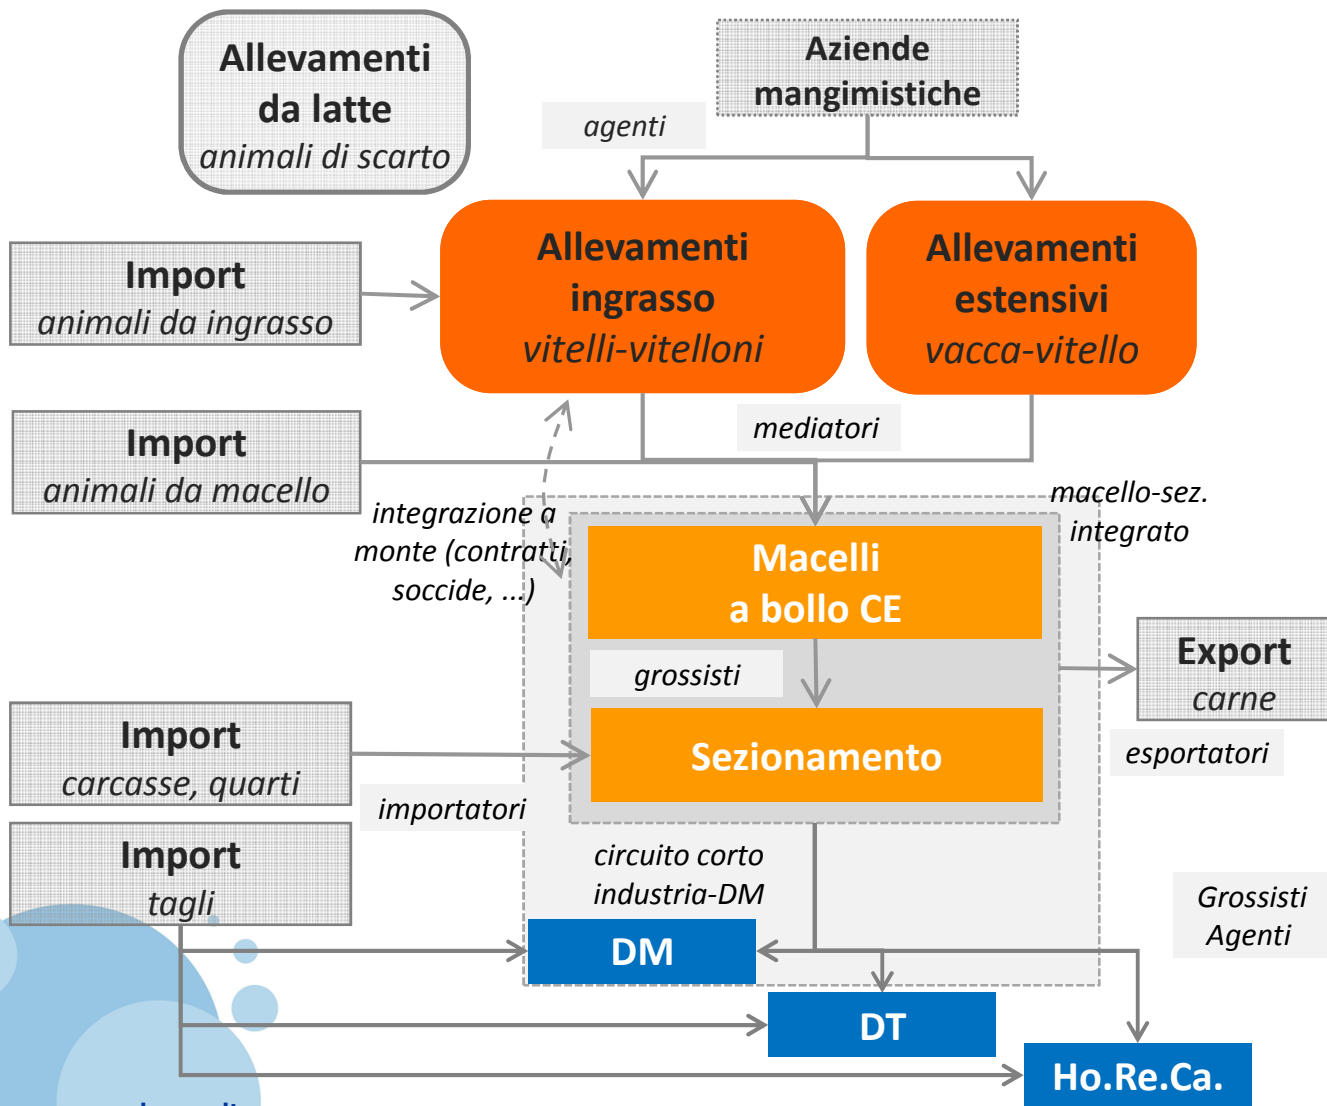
Allevamenti da latte
animali di scarto

Aziende mangimistiche

agenti

Import
animali da ingrasso

Allevamenti ingrasso
vitelli-vitelloni

Allevamenti estensivi
vacca-vitello

Import
animali da macello

mediatori

integrazione a monte (contratti, soccide, ...)

macello-sez. integrato

Macelli
a bollo CE

grossisti

Export
carne

esportatori

Import
carcasse, quarti

Sezionamento

importatori

Import
tagli

circuito corto industria-DM

Grossisti
Agenti

DM

DT

Ho.Re.Ca.